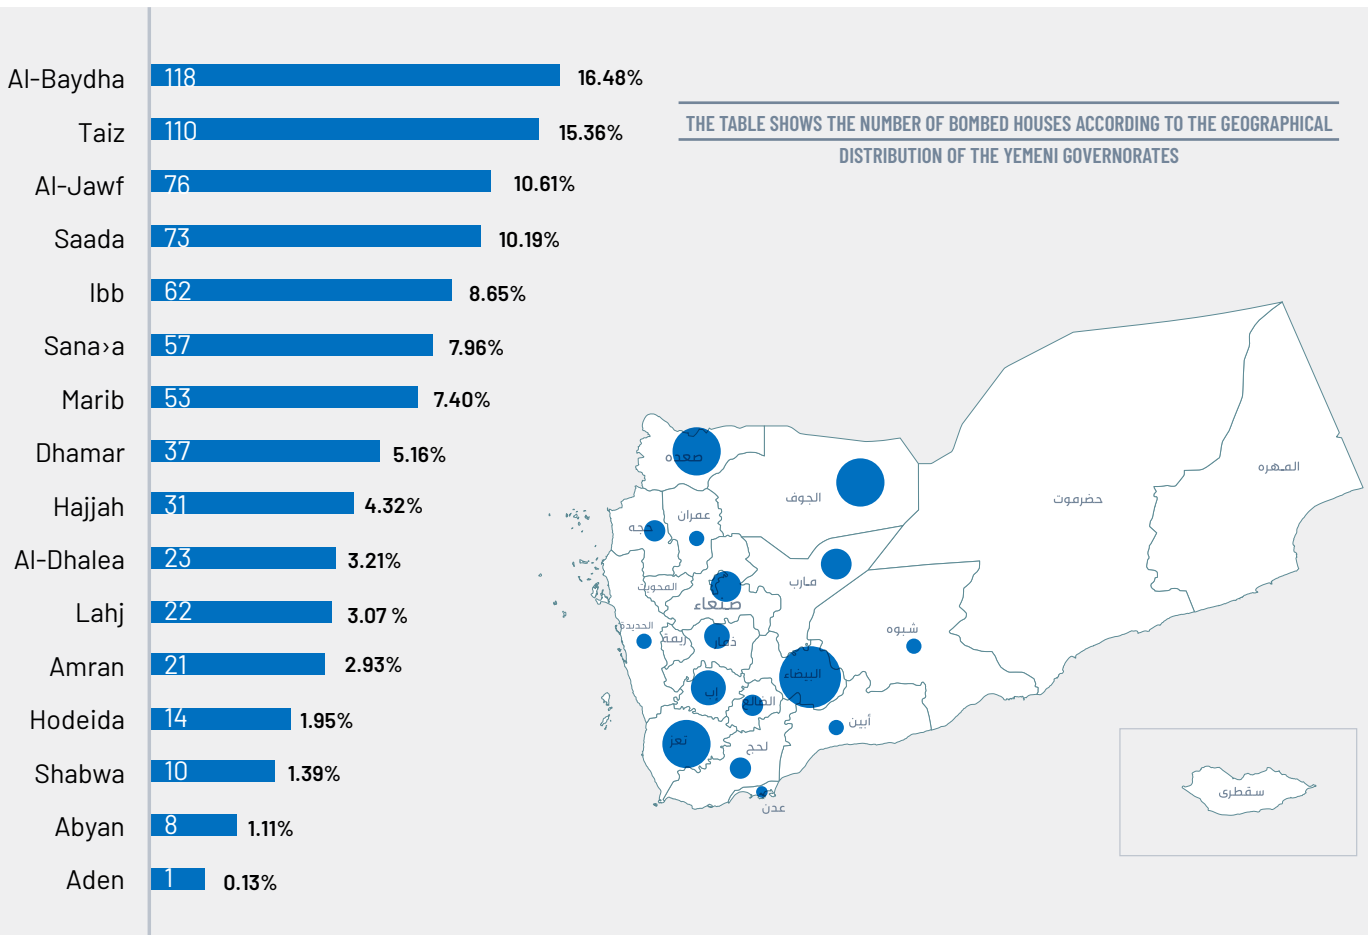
| Governorate | Number | Percentage |
|---|---|---|
| Al-Baydha | 118 | 16.48% |
| Taiz | 110 | 15.36% |
| Al-Jawf | 76 | 10.61% |
| Saada | 73 | 10.19% |
| Ibb | 62 | 8.65% |
| Sana›a | 57 | 7.96% |
| Marib | 53 | 7.40% |
| Dhamar | 37 | 5.16% |
| Hajjah | 31 | 4.32% |
| Al-Dhalea | 23 | 3.21% |
| Lahj | 22 | 3.07 % |
| Amran | 21 | 2.93% |
| Hodeida | 14 | 1.95% |
| Shabwa | 10 | 1.39% |
| Abyan | 8 | 1.11% |
| Aden | 1 | 0.13% |

THE TABLE SHOWS THE NUMBER OF BOMBED HOUSES ACCORDING TO THE GEOGRAPHICAL DISTRIBUTION OF THE YEMENI GOVERNORATES

صعده
الجوف
عمران
حجه
مارب
حضرموت
المهره
المحويت
صنعاء
الحديدة
ريمة
ذمار
شبوه
البيضاء
إب
الضالع
أبين
تعز
لحج
عدن
سقطرى